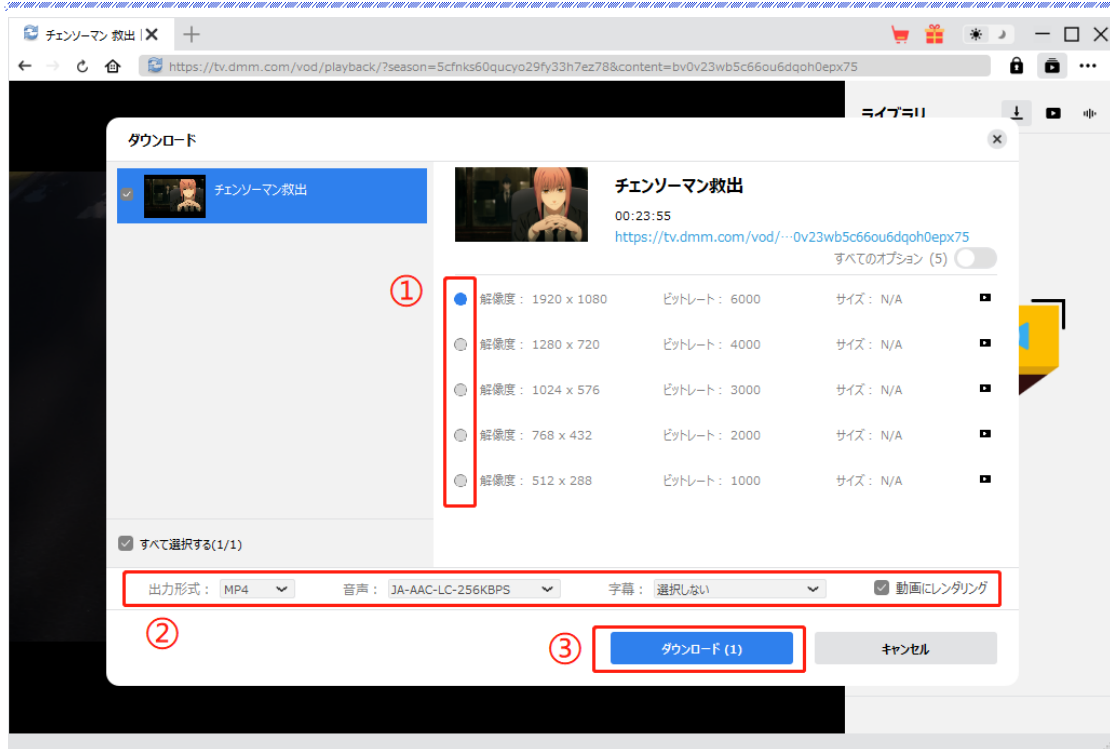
チェンソーマン 救出 | ✕ +

https://tv.dmm.com/vod/playback/?season=5cfnks60qucyo29fy33h7ez78&content=bv0v23wb5c66ou6dqoh0epx75

ライブラリ

ダウンロード

チェンソーマン救出

チェンソーマン救出
00:23:55
https://tv.dmm.com/vod/···0v23wb5c66ou6dqoh0epx75
すべてのオプション (5)

①

| 解像度： 1920 x 1080 | ビットレート： 6000 | サイズ： N/A |
|---|---|---|
| 解像度： 1280 x 720 | ビットレート： 4000 | サイズ： N/A |
| 解像度： 1024 x 576 | ビットレート： 3000 | サイズ： N/A |
| 解像度： 768 x 432 | ビットレート： 2000 | サイズ： N/A |
| 解像度： 512 x 288 | ビットレート： 1000 | サイズ： N/A |

すべて選択する(1/1)

出力形式： MP4 音声： JA-AAC-LC-256KBPS 字幕： 選択しない 動画にレンダリング

②

③ ダウンロード (1) キャンセル